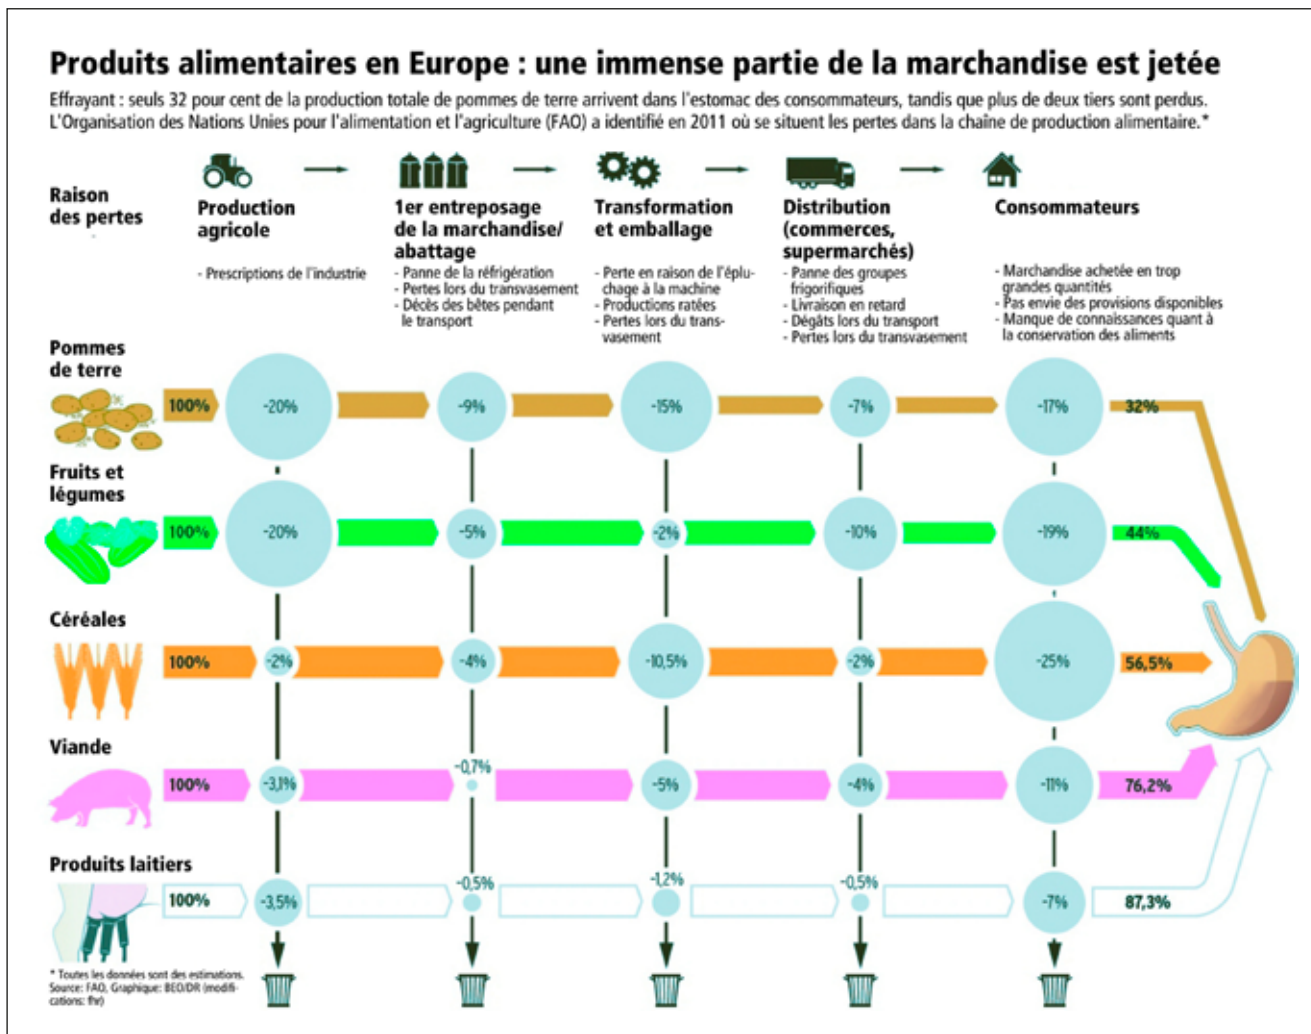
Produits alimentaires en Europe : une immense partie de la marchandise est jetée

Effrayant : seuls 32 pour cent de la production totale de pommes de terre arrivent dans l'estomac des consommateurs, tandis que plus de deux tiers sont perdus. L'Organisation des Nations Unies pour l'alimentation et l'agriculture (FAO) a identifié en 2011 où se situent les pertes dans la chaîne de production alimentaire.*

Raison des pertes

Production agricole
- Prescriptions de l'industrie

1er entreposage de la marchandise/ abattage
- Panne de la réfrigération
- Pertes lors du transvasement
- Décès des bêtes pendant le transport

Transformation et emballage
- Perte en raison de l'épluchage à la machine
- Productions ratées
- Pertes lors du transvasement

Distribution (commerces, supermarchés)
- Panne des groupes frigorifiques
- Livraison en retard
- Dégâts lors du transport
- Pertes lors du transvasement

Consommateurs
- Marchandise achetée en trop grandes quantités
- Pas envie des provisions disponibles
- Manque de connaissances quant à la conservation des aliments

| | | Production agricole | 1er entreposage | Transformation | Distribution | Consommateurs | |
|---|---|---|---|---|---|---|---|
| Pommes de terre | 100% | -20% | -9% | -15% | -7% | -17% | 32% |
| Fruits et légumes | 100% | -20% | -5% | -2% | -10% | -19% | 44% |
| Céréales | 100% | -2% | -4% | -10,5% | -2% | -25% | 56,5% |
| Viande | 100% | -3,1% | -0,7% | -5% | -4% | -11% | 76,2% |
| Produits laitiers | 100% | -3,5% | -0,5% | -1,2% | -0,5% | -7% | 87,3% |

* Toutes les données sont des estimations.
Source: FAO, Graphique: BEO/DR (modifications: fhr)